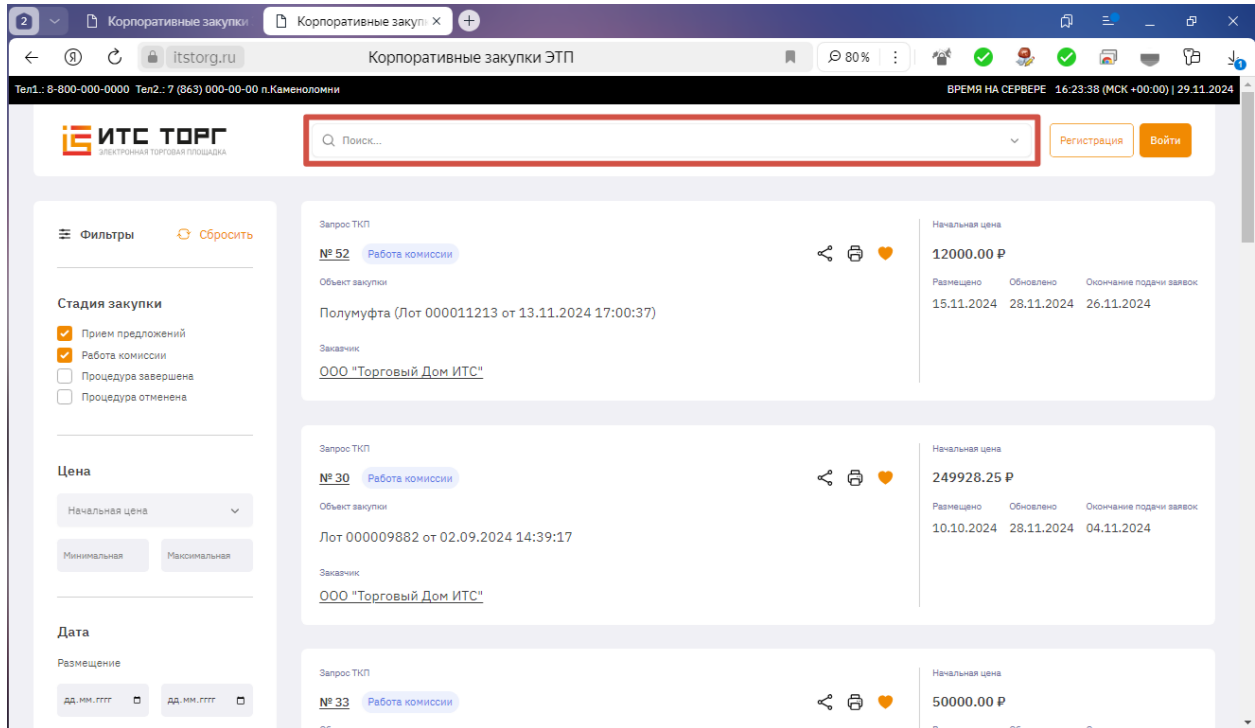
2 Корпоративные закупки Корпоративные закупк ×

itstorg.ru Корпоративные закупки ЭТП 80%

Тел1.: 8-800-000-0000 Тел2.: 7 (863) 000-00-00 п.Каменоломни ВРЕМЯ НА СЕРВЕРЕ 16:23:38 (МСК +00:00) | 29.11.2024

ИТС ТОРГ
ЭЛЕКТРОННАЯ ТОРГОВАЯ ПЛОЩАДКА

Поиск...

Регистрация Войти

Фильтры Сбросить

Стадия закупки
Прием предложений
Работа комиссии
Процедура завершена
Процедура отменена

Цена
Начальная цена
Минимальная Максимальная

Дата
Размещение
дд.мм.гггг дд.мм.гггг

Запрос ТКП
№ 52 Работа комиссии
Объект закупки
Полумуфта (Лот 000011213 от 13.11.2024 17:00:37)
Заказчик
ООО "Торговый Дом ИТС"
Начальная цена
12000.00 ₽
Размещено Обновлено Окончание подачи заявок
15.11.2024 28.11.2024 26.11.2024

Запрос ТКП
№ 30 Работа комиссии
Объект закупки
Лот 000009882 от 02.09.2024 14:39:17
Заказчик
ООО "Торговый Дом ИТС"
Начальная цена
249928.25 ₽
Размещено Обновлено Окончание подачи заявок
10.10.2024 28.11.2024 04.11.2024

Запрос ТКП
№ 33 Работа комиссии
Начальная цена
50000.00 ₽